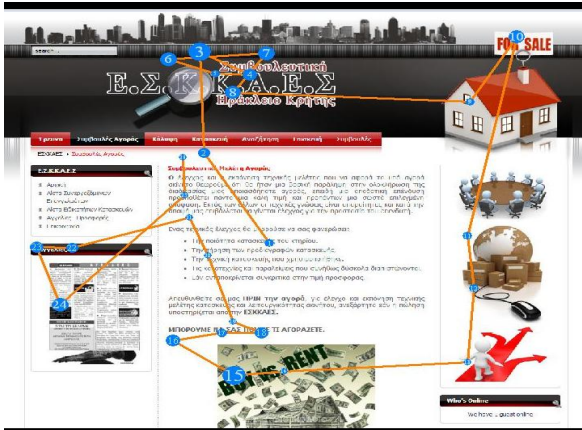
search...

FOR SALE

Συμβουλευτική
Ε.Σ.Κ.Α.Ε.Σ
Ηράκλειο Κρήτης

Αρχική | Συμβουλές Αγοράς | Εκλογή | Κατασκευή | Ανακαίνιση | Επισκευή | Συμβουλές

ΕΣΚΑΕΣ › Συμβουλές Αγοράς

Ε.Σ.Κ.Α.Ε.Σ
Αρχική
Λίστα Συνεργαζόμενων Εταιρειών
Λίστα Εκλεκτικών Κατασκευών
Αγγελίες Προσφορές
Επικοινωνία

Αγγελίες

Συμβουλευτική Μελέτη Αγοράς
Ο Αγγελος και η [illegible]

Ένας τεχνικός έλεγχος θα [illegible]
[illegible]

ΜΠΟΡΟΥΜΕ ΝΑ ΣΑΣ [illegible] ΤΙ ΑΓΟΡΑΖΕΤΕ.

FOR RENT

Who's Online
We have 1 guest online

3 6 7 4 8 10 2 1 9 11 12 13 14 15 16 17 18 19 20 21 22 23 24